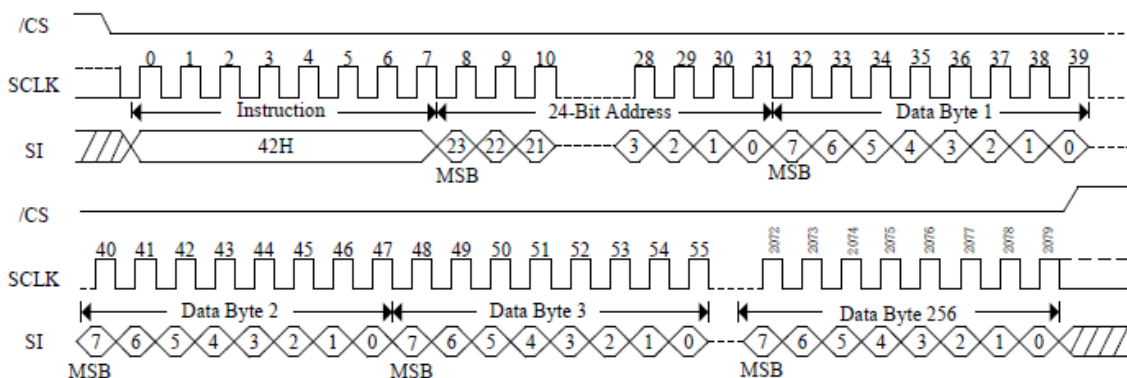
/CS

SCLK 0 1 2 3 4 5 6 7 8 9 10 28 29 30 31 32 33 34 35 36 37 38 39

Instruction 24-Bit Address Data Byte 1

SI 42H 23 22 21 3 2 1 0 7 6 5 4 3 2 1 0

MSB MSB

/CS

SCLK 40 41 42 43 44 45 46 47 48 49 50 51 52 53 54 55 2072 2073 2074 2075 2076 2077 2078 2079

Data Byte 2 Data Byte 3 Data Byte 256

SI 7 6 5 4 3 2 1 0 7 6 5 4 3 2 1 0 7 6 5 4 3 2 1 0

MSB MSB MSB